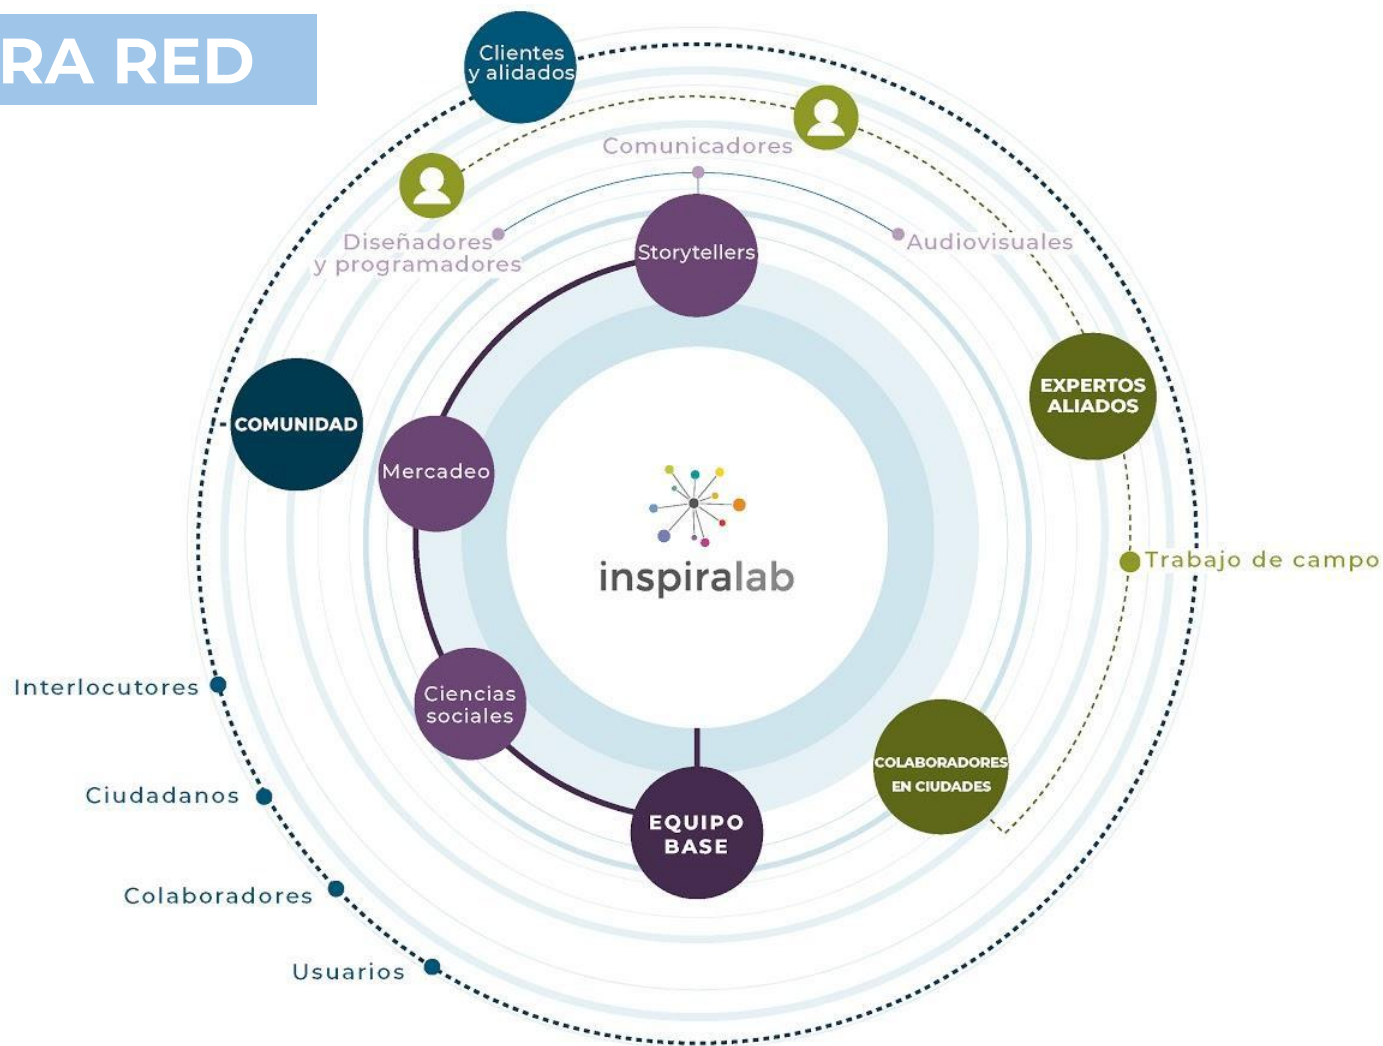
RA RED

Clientes y alidados

Comunicadores

Diseñadores y programadores

Storytellers

Audiovisuales

EXPERTOS ALIADOS

COMUNIDAD

Mercadeo

inspiralab

Trabajo de campo

Interlocutores

Ciencias sociales

COLABORADORES EN CIUDADES

Ciudadanos

EQUIPO BASE

Colaboradores

Usuarios